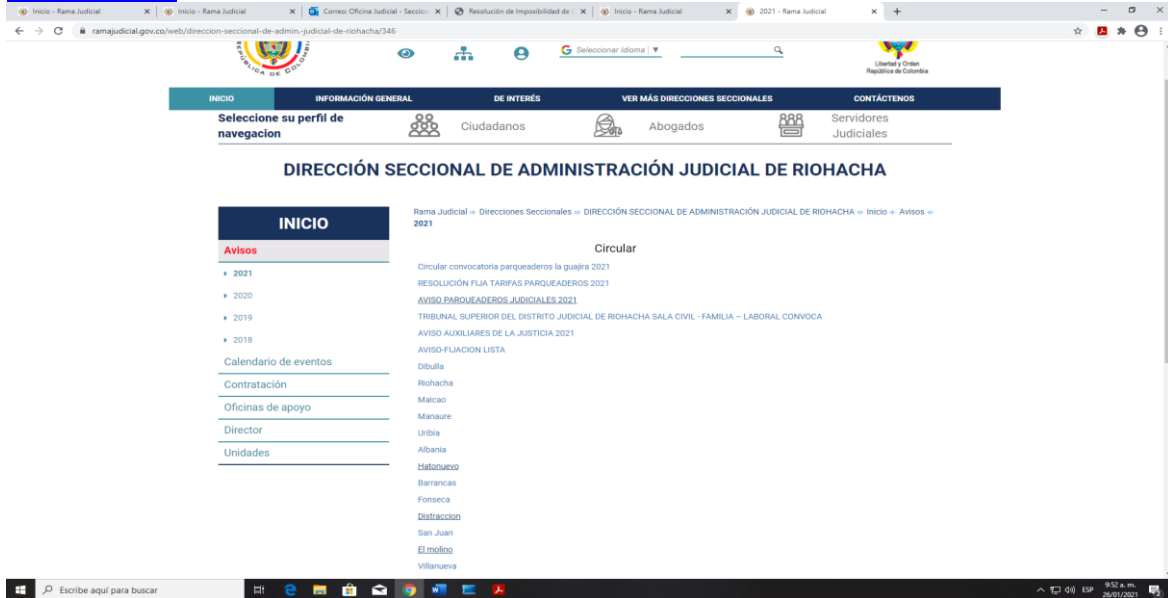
Inicio - Rama Judicial | Inicio - Rama Judicial | Correo: Oficina Judicial - Seccion | Resolución de Imposibilidad de | Inicio - Rama Judicial | 2021 - Rama Judicial

ramajudicial.gov.co/web/direccion-seccional-de-admin-judicial-de-riohacha/346

Seleccionar Idioma

Libertad y Orden
República de Colombia

INICIO | INFORMACIÓN GENERAL | DE INTERÉS | VER MÁS DIRECCIONES SECCIONALES | CONTÁCTENOS

Seleccione su perfil de navegacion

Ciudadanos

Abogados

Servidores Judiciales

DIRECCIÓN SECCIONAL DE ADMINISTRACIÓN JUDICIAL DE RIOHACHA

INICIO

Avisos

2021

2020

2019

2018

Calendario de eventos

Contratación

Oficinas de apoyo

Director

Unidades

Rama Judicial » Direcciones Seccionales » DIRECCIÓN SECCIONAL DE ADMINISTRACIÓN JUDICIAL DE RIOHACHA » Inicio » Avisos » 2021

Circular

Circular convocatoria parqueaderos la guajira 2021

RESOLUCIÓN FIJA TARIFAS PARQUEADEROS 2021

AVISO PARQUEADEROS JUDICIALES 2021

TRIBUNAL SUPERIOR DEL DISTRITO JUDICIAL DE RIOHACHA SALA CIVIL - FAMILIA – LABORAL CONVOCA

AVISO AUXILIARES DE LA JUSTICIA 2021

AVISO-FIJACION LISTA

Dibulla

Riohacha

Maicao

Manaure

Uribia

Albania

Hatonuevo

Barrancas

Fonseca

Distraccion

San Juan

El molino

Villanueva

Escribe aquí para buscar

9:52 a. m.
26/01/2021
ESP